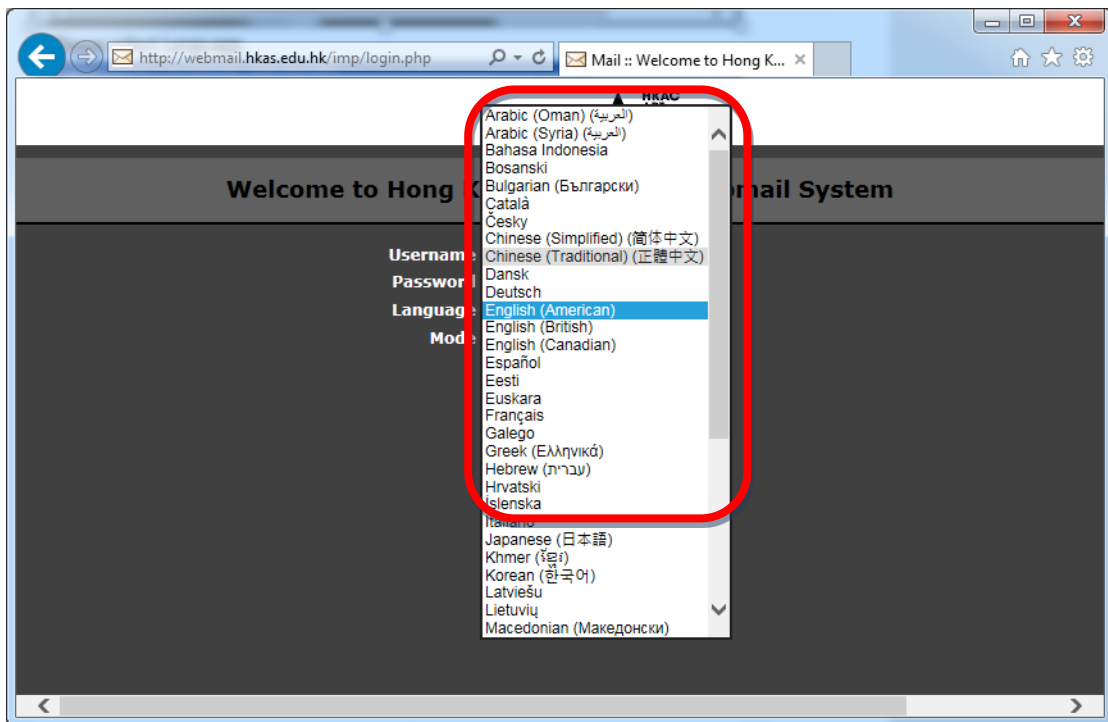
http://webmail.hkas.edu.hk/imp/login.php
Mail :: Welcome to Hong K...

HKAC

Welcome to Hong K

mail System

Usernam
Passwor
Language
Mode

Arabic (Oman) (العربية)
Arabic (Syria) (العربية)
Bahasa Indonesia
Bosanski
Bulgarian (Български)
Català
Česky
Chinese (Simplified) (简体中文)
Chinese (Traditional) (正體中文)
Dansk
Deutsch
English (American)
English (British)
English (Canadian)
Español
Eesti
Euskara
Français
Galego
Greek (Ελληνικά)
Hebrew (עברית)
Hrvatski
Íslenska
Italiano
Japanese (日本語)
Khmer (ខ្មែរ)
Korean (한국어)
Latviešu
Lietuvių
Macedonian (Македонски)